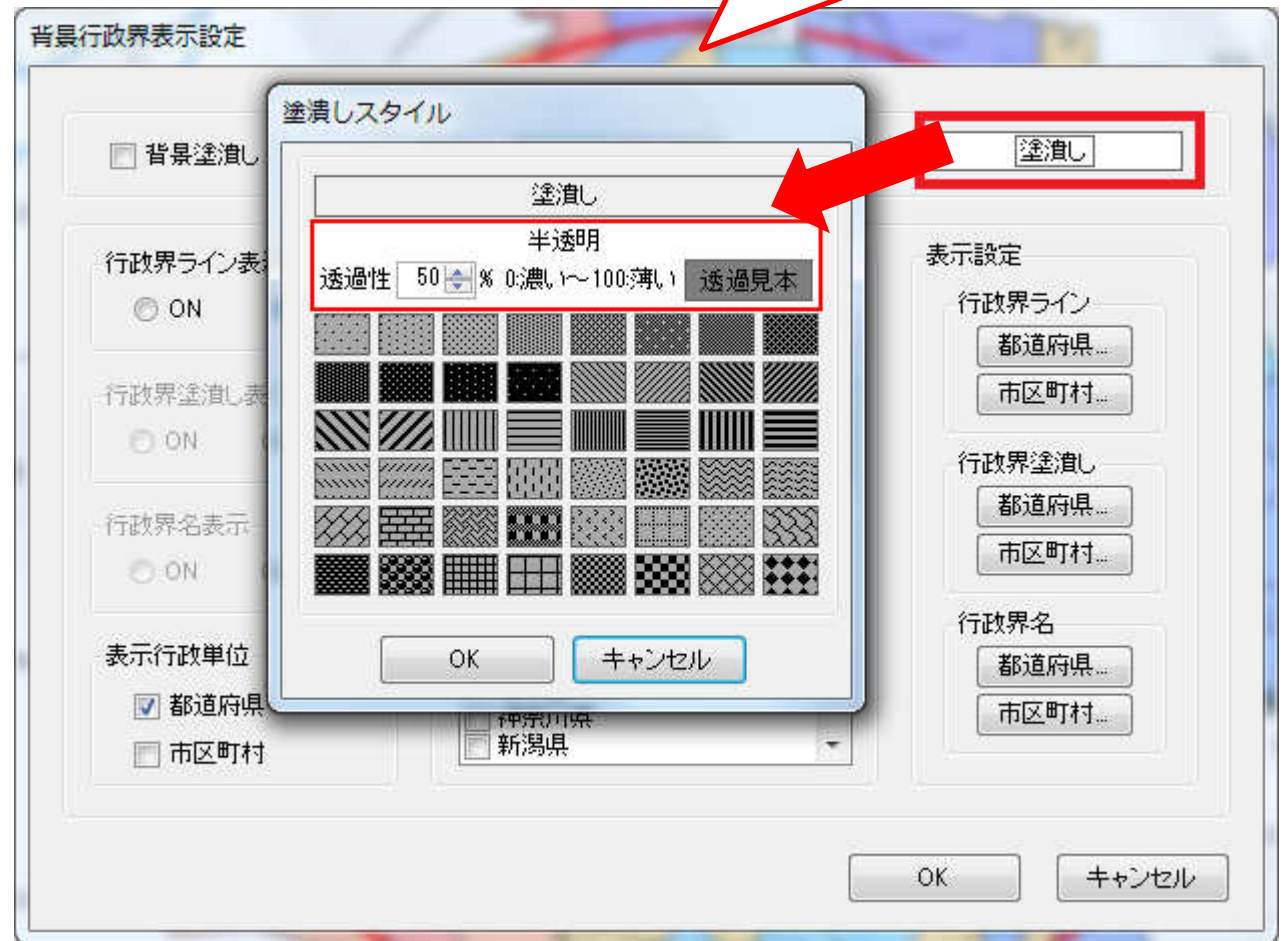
背景行政界表示設定

背景塗潰し

塗潰し

行政界ライン表

ON

行政界塗潰し表

ON

行政界名表示

ON

表示行政単位

都道府県

市区町村

神奈川県

新潟県

表示設定

行政界ライン

都道府県...

市区町村...

行政界塗潰し

都道府県...

市区町村...

行政界名

都道府県...

市区町村...

OK

キャンセル

塗潰しスタイル

塗潰し

半透明

透過性 50 % 0:濃い〜100:薄い 透過見本

OK

キャンセル